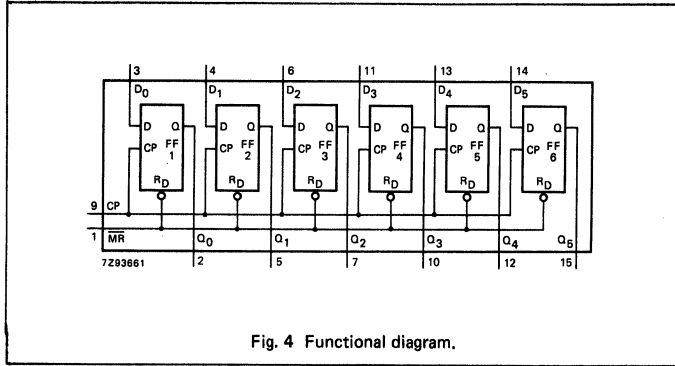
3
$D_0$
D
Q
CP
FF
1
$R_D$

4
$D_1$
D
Q
CP
FF
2
$R_D$

6
$D_2$
D
Q
CP
FF
3
$R_D$

11
$D_3$
D
Q
CP
FF
4
$R_D$

13
$D_4$
D
Q
CP
FF
5
$R_D$

14
$D_5$
D
Q
CP
FF
6
$R_D$

9 CP
1 $\overline{MR}$
$Q_0$ 2
$Q_1$ 5
$Q_2$ 7
$Q_3$ 10
$Q_4$ 12
$Q_5$ 15
7Z93661

Fig. 4 Functional diagram.